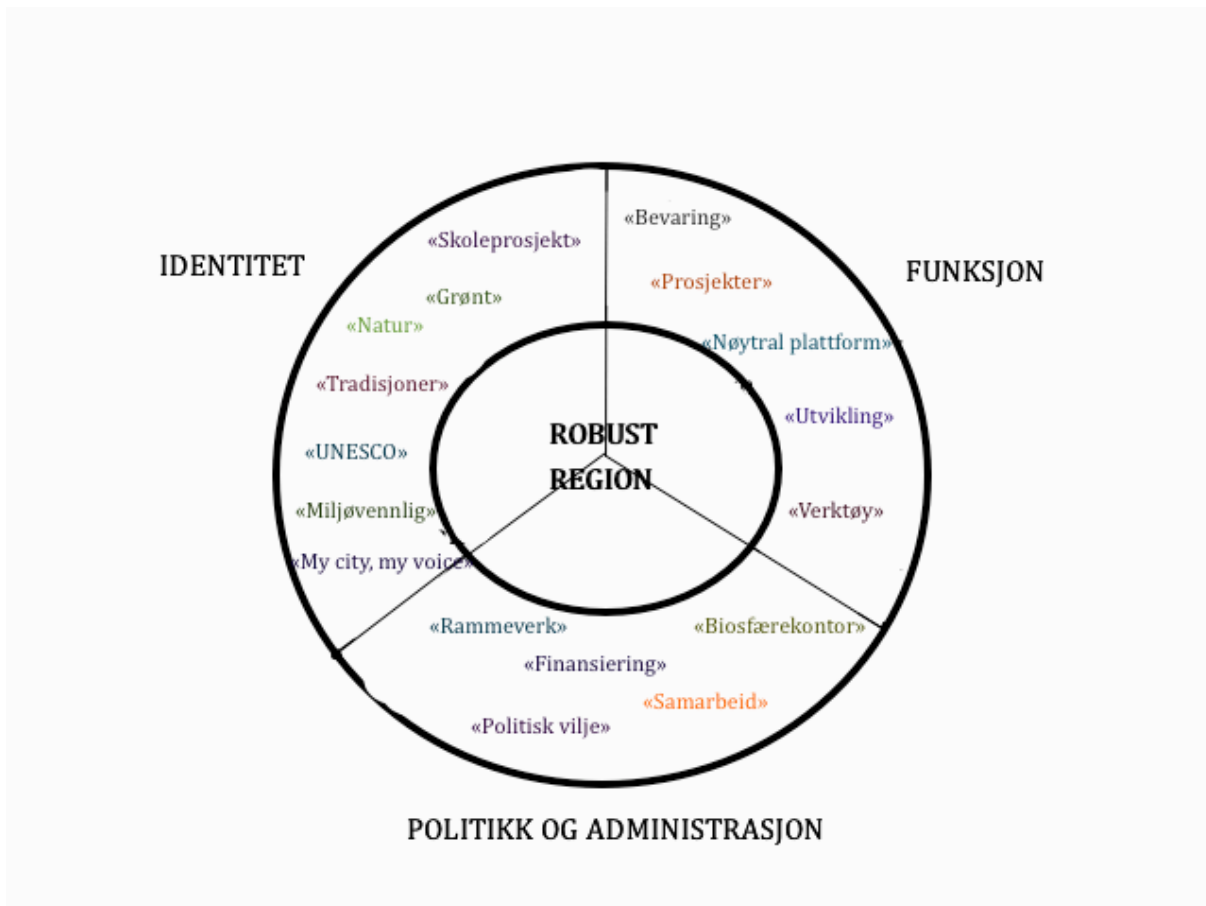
IDENTITET

«Skoleprosjekt»

«Grønt»

«Natur»

«Tradisjoner»

«UNESCO»

«Miljøvennlig»

«My city, my voice»

FUNKSJON

«Bevaring»

«Prosjekter»

«Nøytral plattform»

«Utvikling»

«Verktøy»

ROBUST REGION

«Rammeverk»

«Biosfærekontor»

«Finansiering»

«Samarbeid»

«Politisk vilje»

POLITIKK OG ADMINISTRASJON